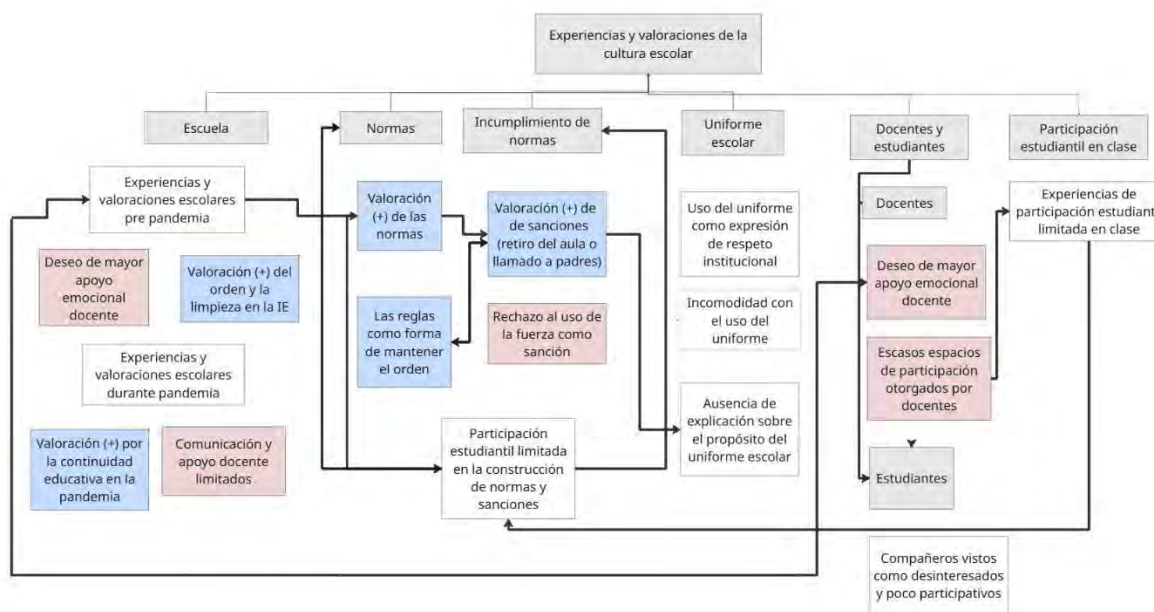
Experiencias y valoraciones de la cultura escolar

Escuela

Normas

Incumplimiento de normas

Uniforme escolar

Docentes y estudiantes

Participación estudiantil en clase

Experiencias y valoraciones escolares pre pandemia

Deseo de mayor apoyo emocional docente

Valoración (+) del orden y la limpieza en la IE

Experiencias y valoraciones escolares durante pandemia

Valoración (+) por la continuidad educativa en la pandemia

Comunicación y apoyo docente limitados

Valoración (+) de las normas

Las reglas como forma de mantener el orden

Valoración (+) de de sanciones (retiro del aula o llamado a padres)

Rechazo al uso de la fuerza como sanción

Participación estudiantil limitada en la construcción de normas y sanciones

Uso del uniforme como expresión de respeto institucional

Incomodidad con el uso del uniforme

Ausencia de explicación sobre el propósito del uniforme escolar

Docentes

Deseo de mayor apoyo emocional docente

Escasos espacios de participación otorgados por docentes

Estudiantes

Experiencias de participación estudiant limitada en clase

Compañeros vistos como desinteresados y poco participativos